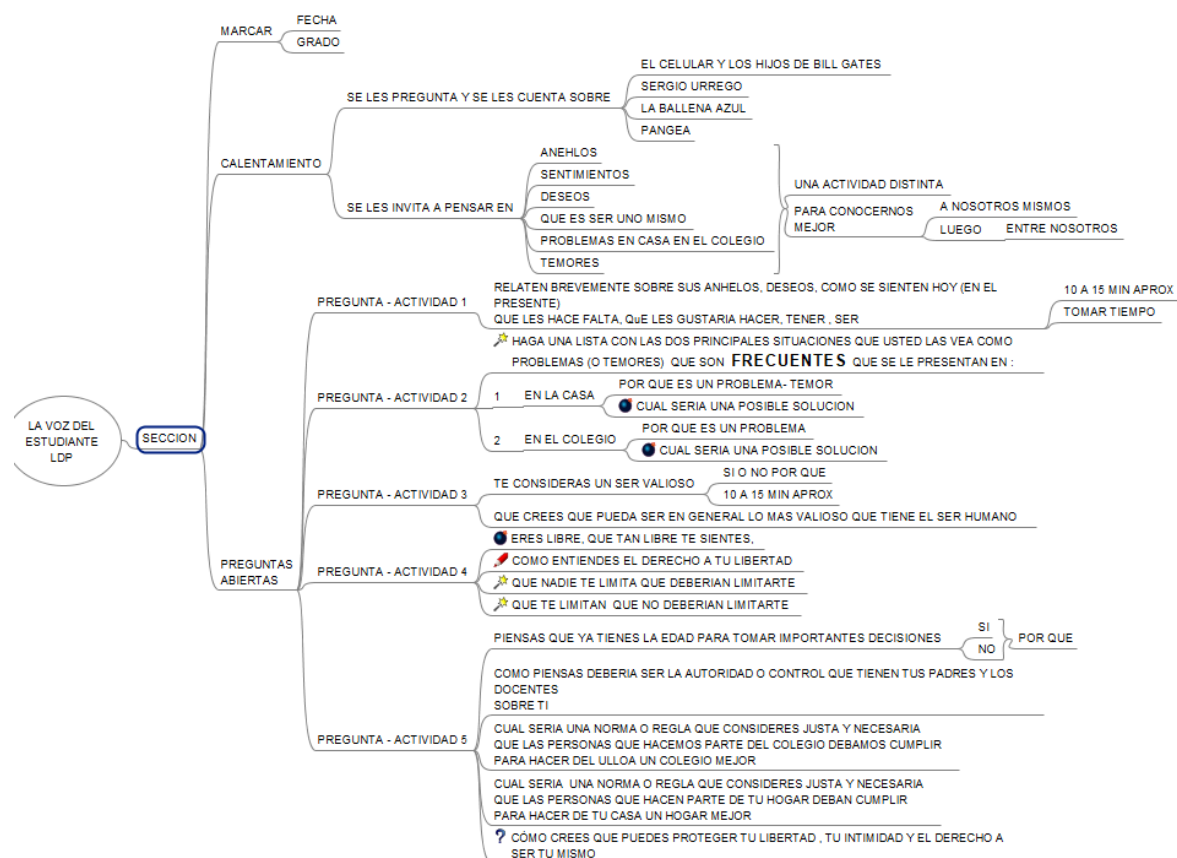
LA VOZ DEL ESTUDIANTE LDP

SECCION

MARCAR
FECHA
GRADO

CALENTAMIENTO
SE LES PREGUNTA Y SE LES CUENTA SOBRE
EL CELULAR Y LOS HIJOS DE BILL GATES
SERGIO URREGO
LA BALLENA AZUL
PANGEA

SE LES INVITA A PENSAR EN
ANEHLOS
SENTIMIENTOS
DESEOS
QUE ES SER UNO MISMO
PROBLEMAS EN CASA EN EL COLEGIO
TEMORES

UNA ACTIVIDAD DISTINTA
PARA CONOCERNOS MEJOR
A NOSOTROS MISMOS
LUEGO
ENTRE NOSOTROS

PREGUNTAS ABIERTAS

PREGUNTA - ACTIVIDAD 1
RELATEN BREVEMENTE SOBRE SUS ANHELOS, DESEOS, COMO SE SIENTEN HOY (EN EL PRESENTE)
QUE LES HACE FALTA, QuE LES GUSTARIA HACER, TENER , SER
10 A 15 MIN APROX
TOMAR TIEMPO

HAGA UNA LISTA CON LAS DOS PRINCIPALES SITUACIONES QUE USTED LAS VEA COMO PROBLEMAS (O TEMORES) QUE SON FRECUENTES QUE SE LE PRESENTAN EN :

PREGUNTA - ACTIVIDAD 2
1 EN LA CASA
POR QUE ES UN PROBLEMA- TEMOR
CUAL SERIA UNA POSIBLE SOLUCION
2 EN EL COLEGIO
POR QUE ES UN PROBLEMA
CUAL SERIA UNA POSIBLE SOLUCION

PREGUNTA - ACTIVIDAD 3
TE CONSIDERAS UN SER VALIOSO
SI O NO POR QUE
10 A 15 MIN APROX
QUE CREES QUE PUEDA SER EN GENERAL LO MAS VALIOSO QUE TIENE EL SER HUMANO

PREGUNTA - ACTIVIDAD 4
ERES LIBRE, QUE TAN LIBRE TE SIENTES,
COMO ENTIENDES EL DERECHO A TU LIBERTAD
QUE NADIE TE LIMITA QUE DEBERIAN LIMITARTE
QUE TE LIMITAN QUE NO DEBERIAN LIMITARTE

PREGUNTA - ACTIVIDAD 5
PIENSAS QUE YA TIENES LA EDAD PARA TOMAR IMPORTANTES DECISIONES
SI
NO
POR QUE

COMO PIENSAS DEBERIA SER LA AUTORIDAD O CONTROL QUE TIENEN TUS PADRES Y LOS DOCENTES
SOBRE TI

CUAL SERIA UNA NORMA O REGLA QUE CONSIDERES JUSTA Y NECESARIA
QUE LAS PERSONAS QUE HACEMOS PARTE DEL COLEGIO DEBAMOS CUMPLIR
PARA HACER DEL ULLOA UN COLEGIO MEJOR

CUAL SERIA UNA NORMA O REGLA QUE CONSIDERES JUSTA Y NECESARIA
QUE LAS PERSONAS QUE HACEN PARTE DE TU HOGAR DEBAN CUMPLIR
PARA HACER DE TU CASA UN HOGAR MEJOR

CÓMO CREES QUE PUEDES PROTEGER TU LIBERTAD , TU INTIMIDAD Y EL DERECHO A SER TU MISMO